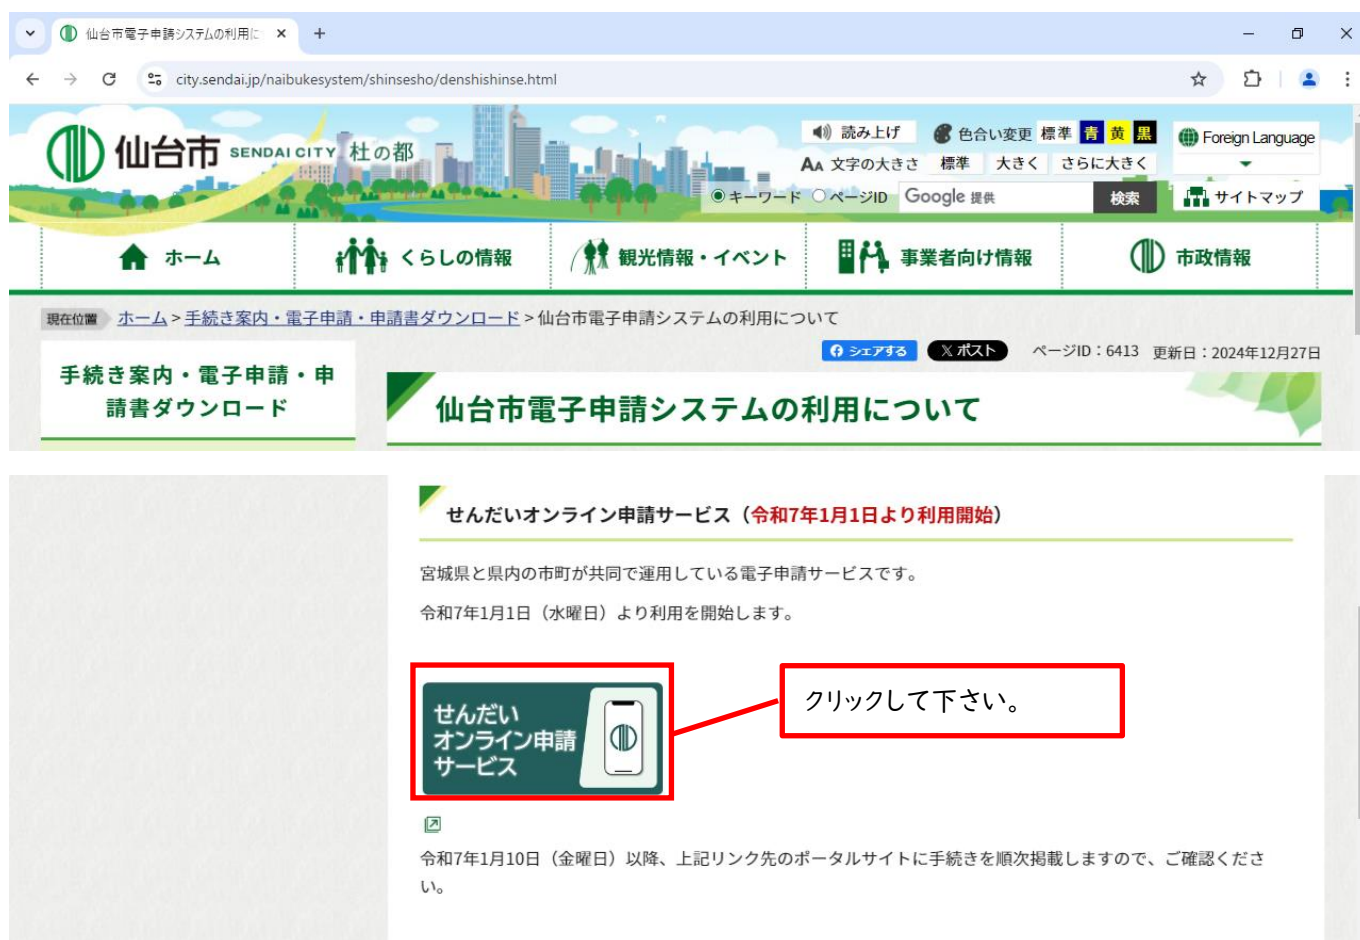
仙台市電子申請システムの利用に ×

city.sendai.jp/naibukesystem/shinsesho/denshishinse.html

仙台市 SENDAI CITY 杜の都

読み上げ 色合い変更 標準 青 黄 黒 Foreign Language

文字の大きさ 標準 大きく さらに大きく

キーワード ページID Google 提供 検索 サイトマップ

ホーム くらしの情報 観光情報・イベント 事業者向け情報 市政情報

現在位置 ホーム > 手続き案内・電子申請・申請書ダウンロード > 仙台市電子申請システムの利用について

シェアする X ポスト ページID：6413 更新日：2024年12月27日

手続き案内・電子申請・申請書ダウンロード

仙台市電子申請システムの利用について

せんだいオンライン申請サービス（令和7年1月1日より利用開始）

宮城県と県内の市町が共同で運用している電子申請サービスです。

令和7年1月1日（水曜日）より利用を開始します。

せんだい オンライン申請 サービス

クリックして下さい。

令和7年1月10日（金曜日）以降、上記リンク先のポータルサイトに手続きを順次掲載しますので、ご確認ください。